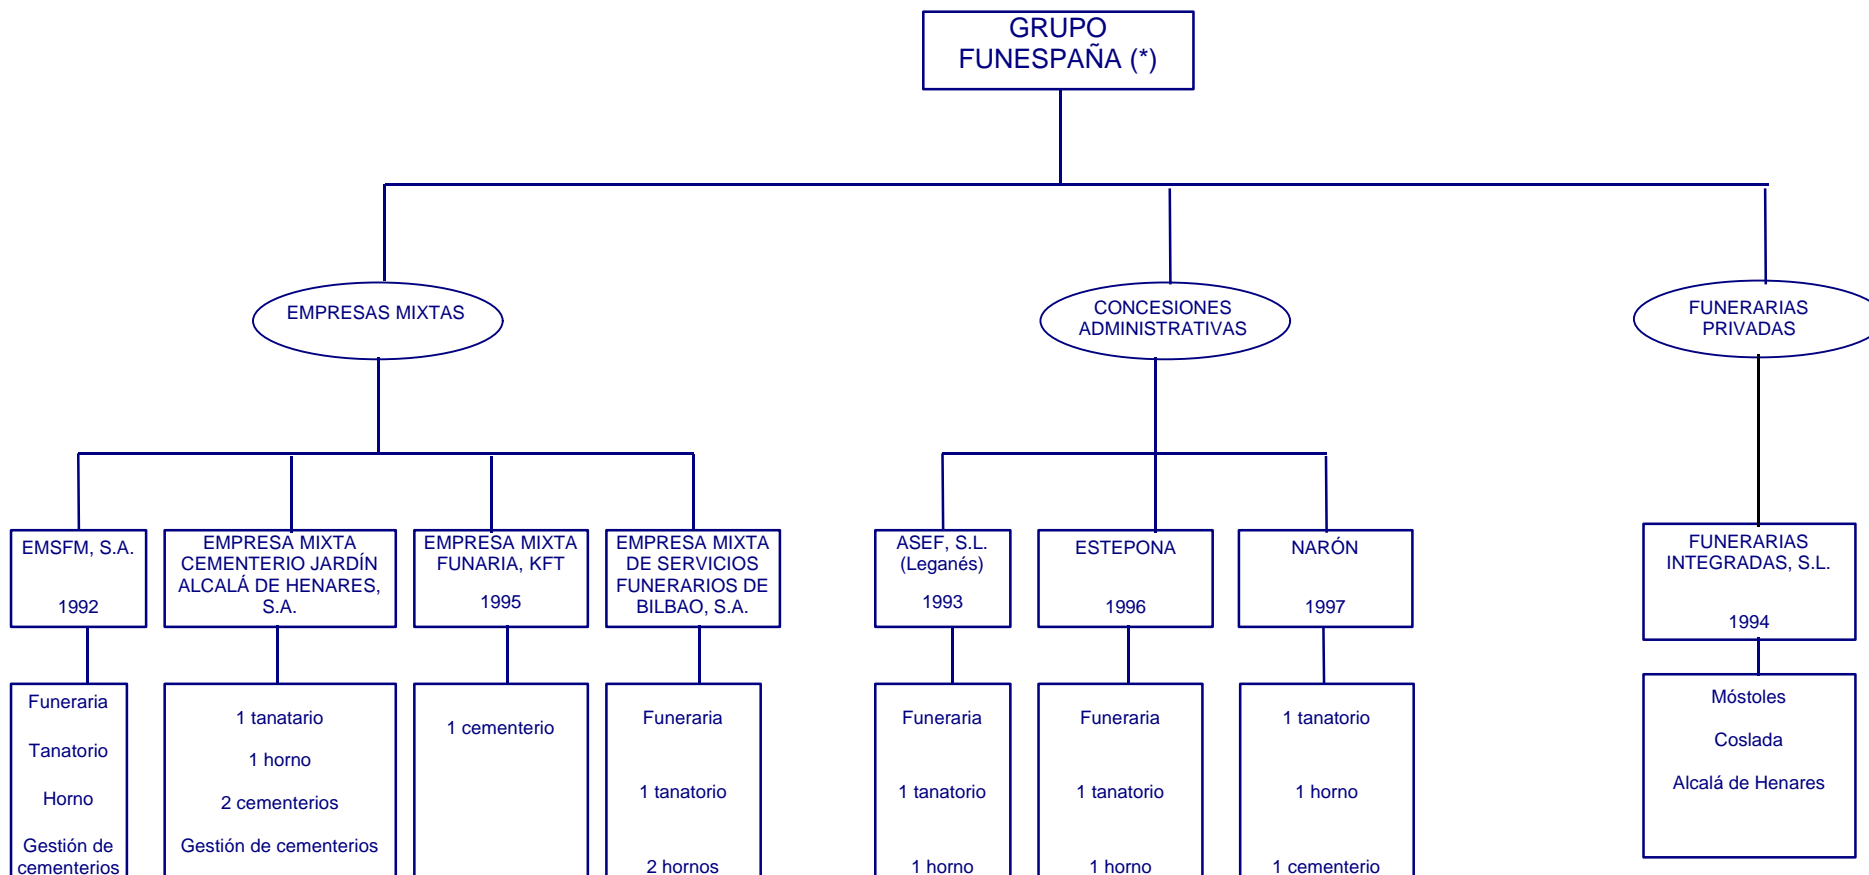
GRUPO FUNESPAÑA (*)

EMPRESAS MIXTAS

CONCESIONES ADMINISTRATIVAS

FUNERARIAS PRIVADAS

EMSFM, S.A.

1992

Funeraria

Tanatorio

Horno

Gestión de cementerios

EMPRESA MIXTA CEMENTERIO JARDÍN ALCALÁ DE HENARES, S.A.

1 tanatario

1 horno

2 cementerios

Gestión de cementerios

EMPRESA MIXTA FUNARIA, KFT

1995

1 cementerio

EMPRESA MIXTA DE SERVICIOS FUNERARIOS DE BILBAO, S.A.

Funeraria

1 tanatorio

2 hornos

ASEF, S.L. (Leganés)

1993

Funeraria

1 tanatorio

1 horno

ESTEPONA

1996

Funeraria

1 tanatorio

1 horno

NARÓN

1997

1 tanatorio

1 horno

1 cementerio

FUNERARIAS INTEGRADAS, S.L.

1994

Móstoles

Coslada

Alcalá de Henares